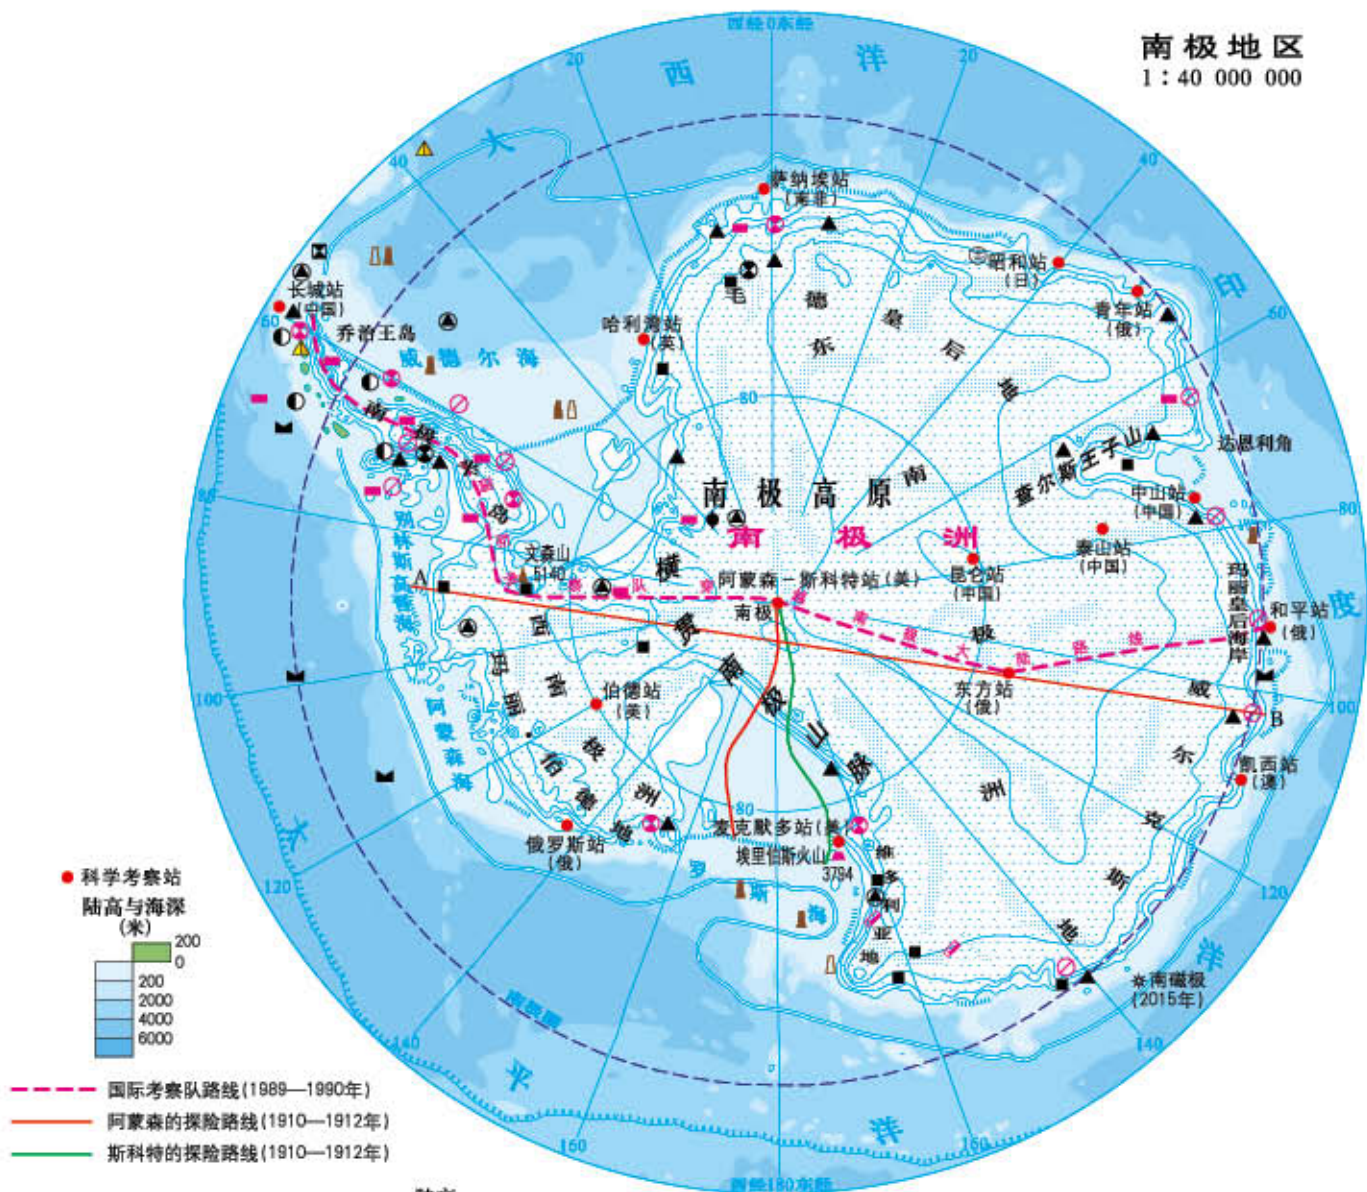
南极地区
1：40 000 000

西经0东经
20
20
西
洋
大
40
40
印
60
60
80
80
80
100
100
120
120
140
140
160
160
西经180东经
太
平
洋

萨纳埃站（南非）
昭和站（日）
青年站（俄）
毛
德
皇
后
地
东
南
极
高
原
南
极
洲
长城站（中国）
乔治王岛
威德尔海
哈利湾站（英）
南极半岛
别林斯高晋海
文森山 5140
横
贯
南
极
山
脉
阿蒙森－斯科特站（美）
南极
昆仑站（中国）
泰山站（中国）
中山站（中国）
查尔斯王子山
达恩利角
玛丽皇后海岸
和平站（俄）
度
东方站（俄）
威
尔
克
斯
地
凯西站（澳）
B
A
玛丽伯德地
伯德站（美）
阿蒙森海
俄罗斯站（俄）
罗斯海
麦克默多站（美）
埃里伯斯火山 3794
维多利亚地
南磁极（2015年）
国际考察队路线

● 科学考察站
陆高与海深（米）
200
0
200
2000
4000
6000

国际考察队路线（1989—1990年）
阿蒙森的探险路线（1910—1912年）
斯科特的探险路线（1910—1912年）